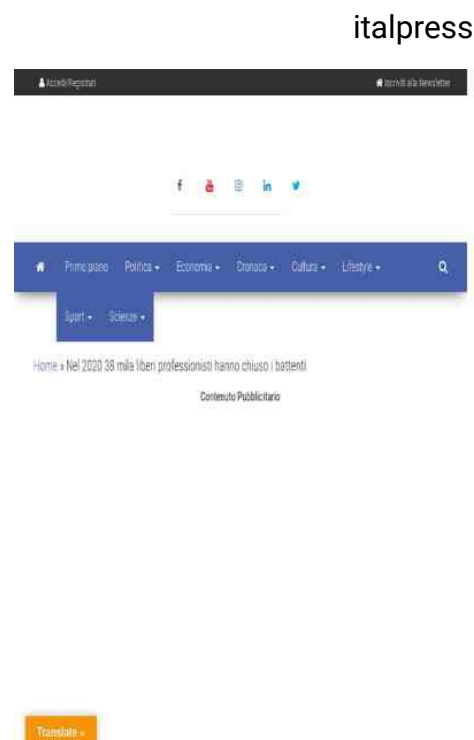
italpress

Accedi/Registrati

Iscriviti alla Newsletter

Primo piano Politica Economia Cronaca Cultura Lifestyle

Sport Scienze

Home » Nel 2020 38 mila liberi professionisti hanno chiuso i battenti

Contenuto Pubblicitario

Translate »